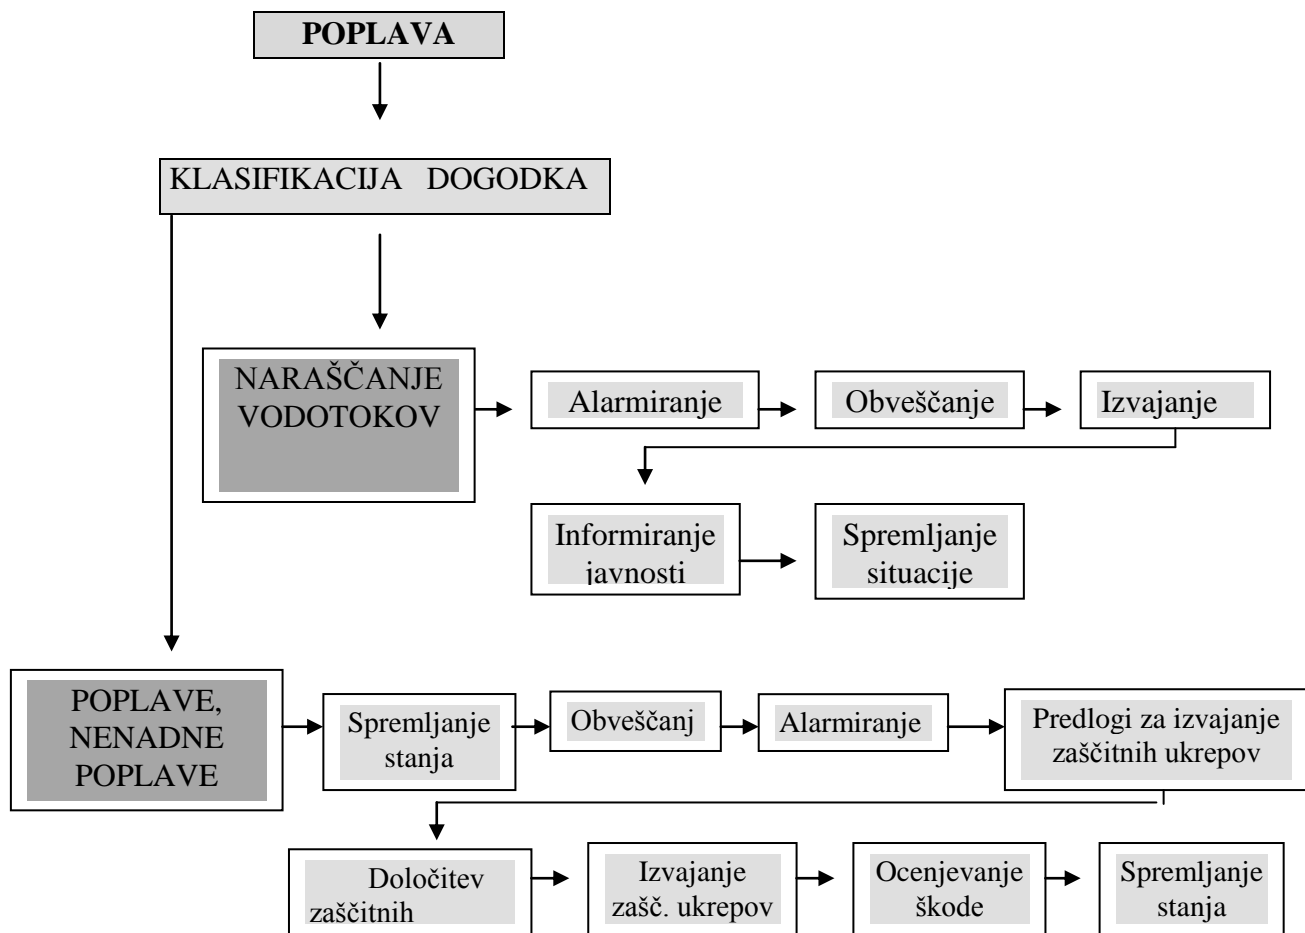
POPLAVA

KLASIFIKACIJA DOGODKA

NARAŠČANJE VODOTOKOV

Alarmiranje

Obveščanje

Izvajanje

Informiranje javnosti

Spremljanje situacije

POPLAVE, NENADNE POPLAVE

Spremljanje stanja

Obveščanj

Alarmiranje

Predlogi za izvajanje zaščitnih ukrepov

Določitev zaščitnih

Izvajanje zašč. ukrepov

Ocenjevanje škode

Spremljanje stanja